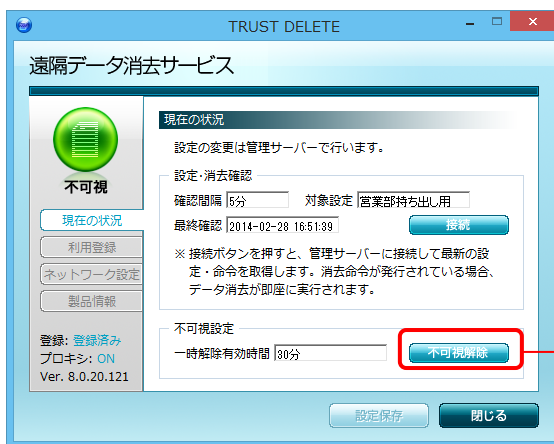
TRUST DELETE

遠隔データ消去サービス

不可視

現在の状況

利用登録

ネットワーク設定

製品情報

登録: 登録済み
プロキシ: ON
Ver. 8.0.20.121

現在の状況

設定の変更は管理サーバーで行います。

設定・消去確認

確認間隔 5分 対象設定 営業部持ち出し用

最終確認 2014-02-28 16:51:39 接続

※ 接続ボタンを押すと、管理サーバーに接続して最新の設定・命令を取得します。消去命令が発行されている場合、データ消去が即座に実行されます。

不可視設定

一時解除有効時間 30分 不可視解除

設定保存 閉じる